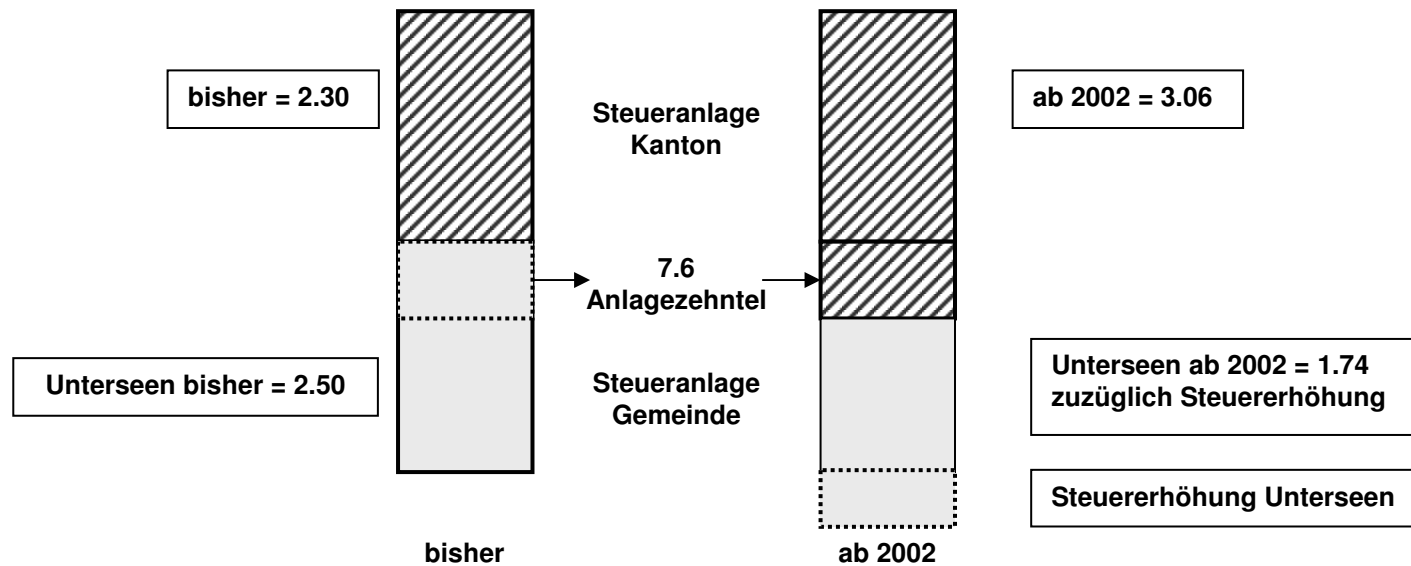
bisher = 2.30

Steueranlage Kanton

ab 2002 = 3.06

7.6 Anlagezehntel

Unterseen bisher = 2.50

Steueranlage Gemeinde

Unterseen ab 2002 = 1.74 zuzüglich Steuererhöhung

Steuererhöhung Unterseen

bisher

ab 2002